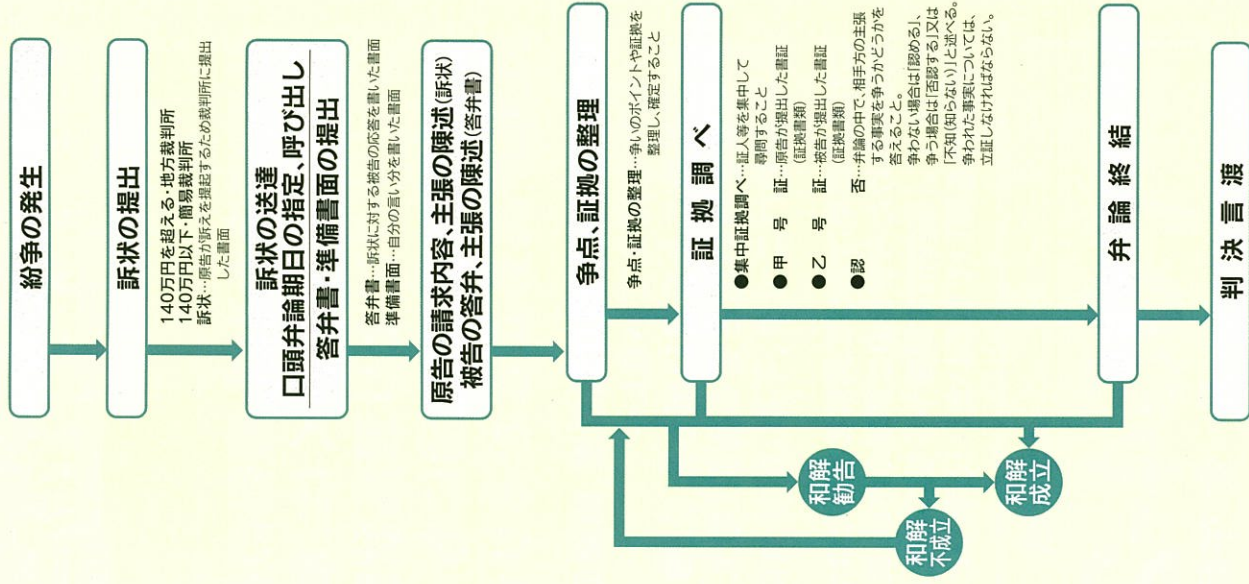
紛争の発生

訴状の提出

140万円を超える・地方裁判所
140万円以下・簡易裁判所
訴状…原告が訴えを提起するため裁判所に提出した書面

訴状の送達
口頭弁論期日の指定、呼び出し
答弁書・準備書面の提出

答弁書…訴状に対する被告の応答を書いた書面
準備書面…自分の言い分を書いた書面

原告の請求内容、主張の陳述（訴状）
被告の答弁、主張の陳述（答弁書）

争点、証拠の整理

争点・証拠の整理…争いのポイントや証拠を整理し、確定すること

証拠調べ

●集中証拠調べ…証人等を集中して尋問すること
●甲号証…原告が提出した書証（証拠書類）
●乙号証…被告が提出した書証（証拠書類）
●認否…弁論の中で、相手方の主張する事実を争うかどうかを答えること。争わない場合は「認める」、争う場合は「否認する」又は「不知（知らない）」と述べる。争われた事実については、立証しなければならない。

弁論終結

判決言渡

和解勧告

和解成立

和解不成立